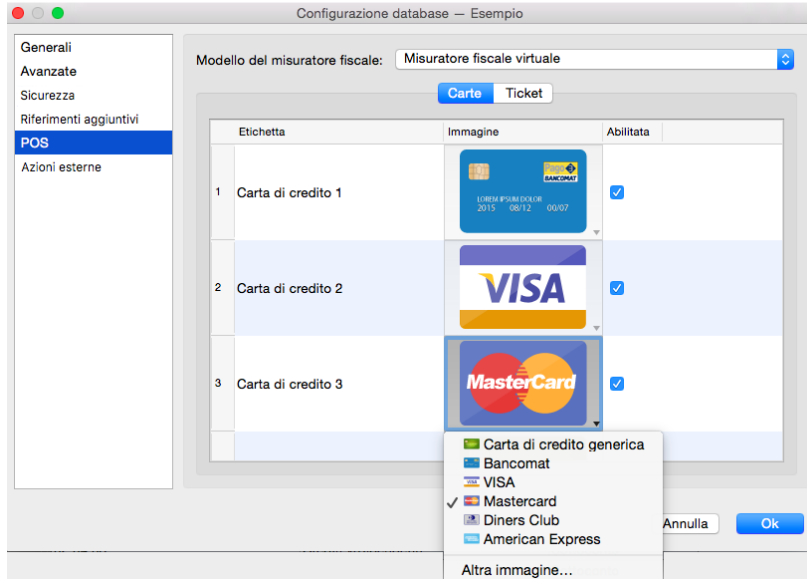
Configurazione database — Esempio

Generali
Avanzate
Sicurezza
Riferimenti aggiuntivi
POS
Azioni esterne

Modello del misuratore fiscale: Misuratore fiscale virtuale

Carte | Ticket

| | Etichetta | Immagine | Abilitata |
|---|---|---|---|
| 1 | Carta di credito 1 | Pago BANCOMAT LOREM IPSUM DOLOR 2015 08/12 00/07 | ✓ |
| 2 | Carta di credito 2 | VISA | ✓ |
| 3 | Carta di credito 3 | MasterCard | ✓ |

Carta di credito generica
Bancomat
VISA
✓ Mastercard
Diners Club
American Express
Altra immagine…

Annulla
Ok